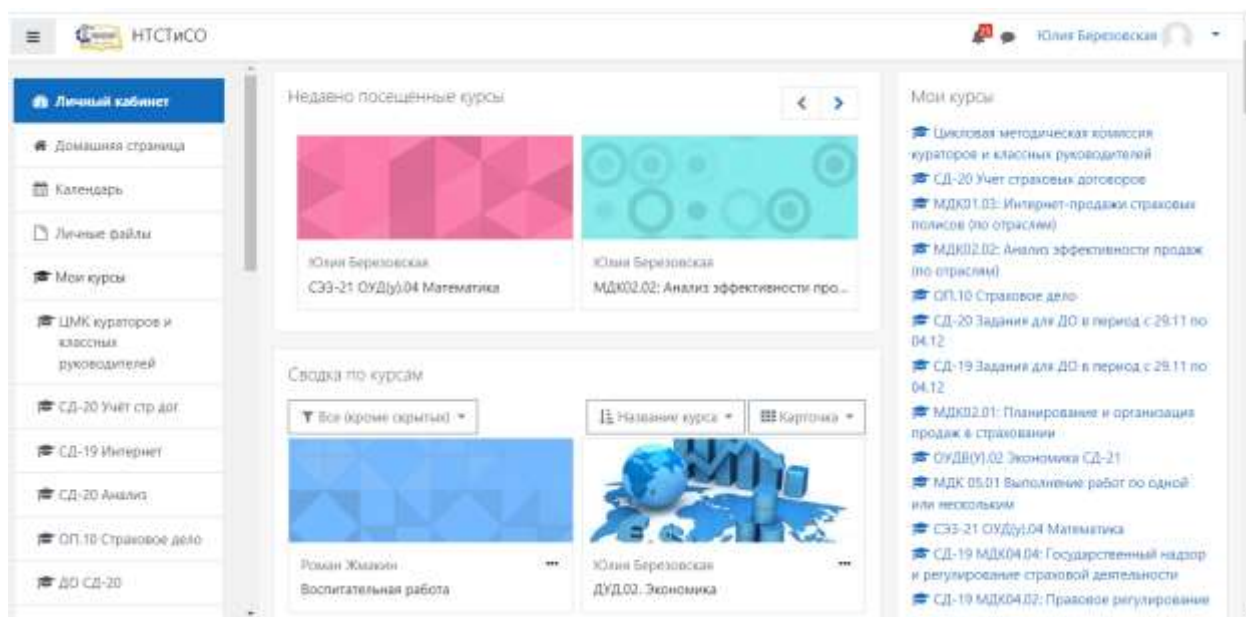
НТСТиСО

Юлия Березовская

Личный кабинет
Домашняя страница
Календарь
Личные файлы
Мои курсы
ЦМК кураторов и классных руководителей
СД-20 Учёт стр дог
СД-19 Интернет
СД-20 Анализ
ОП.10 Страховое дело
ДО СД-20

Недавно посещенные курсы

Юлия Березовская
СЭЭ-21 ОУД(у).04 Математика

Юлия Березовская
МДК02.02: Анализ эффективности про...

Сводка по курсам

Все (кроме скрытых)
Название курса
Карточка

Роман Жмакин
Воспитательная работа

Юлия Березовская
ДУД.02. Экономика

Мои курсы

Цикловая методическая комиссия кураторов и классных руководителей
СД-20 Учет страховых договоров
МДК01.03: Интернет-продажи страховых полисов (по отраслям)
МДК02.02: Анализ эффективности продаж (по отраслям)
ОП.10 Страховое дело
СД-20 Задания для ДО в период с 29.11 по 04.12
СД-19 Задания для ДО в период с 29.11 по 04.12
МДК02.01: Планирование и организация продаж в страховании
ОУД(У).02 Экономика СД-21
МДК 05.01 Выполнение работ по одной или нескольким
СЭЭ-21 ОУД(у).04 Математика
СД-19 МДК04.04: Государственный надзор и регулирование страховой деятельности
СД-19 МДК04.02: Правовое регулирование